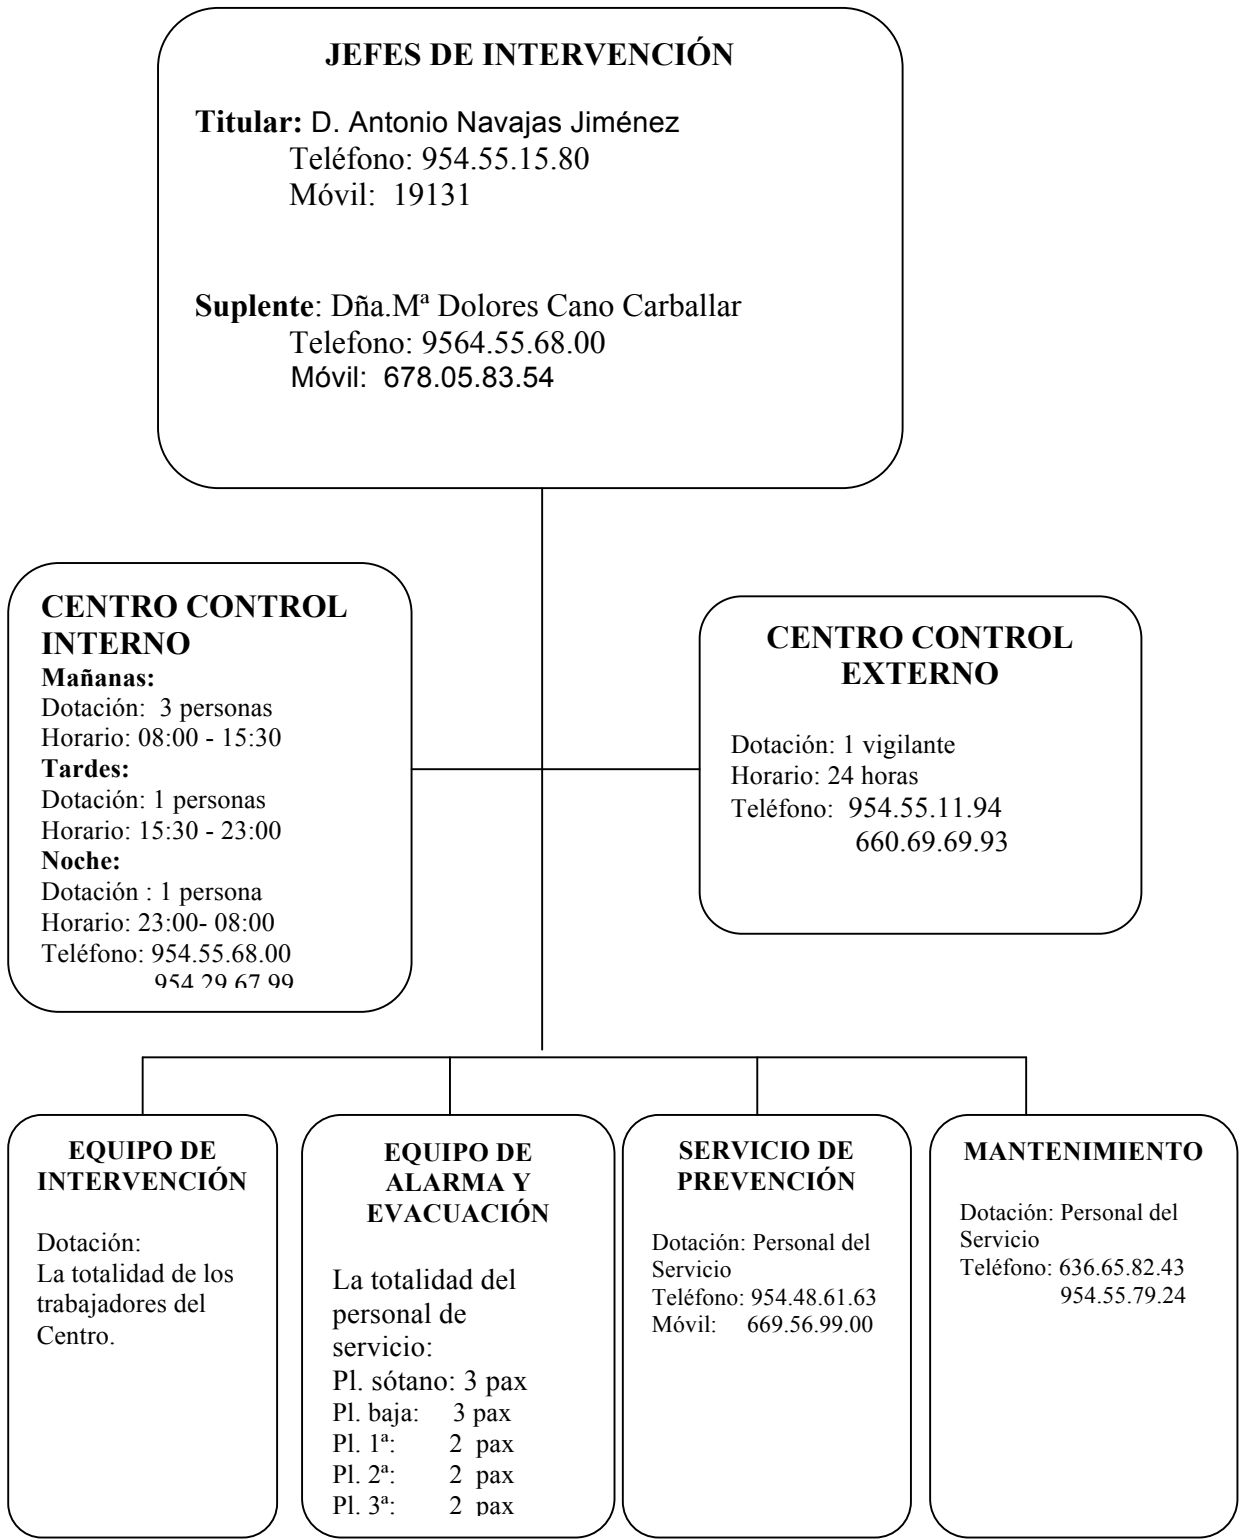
JEFES DE INTERVENCIÓN

Titular: D. Antonio Navajas Jiménez
Teléfono: 954.55.15.80
Móvil: 19131

Suplente: Dña.Mª Dolores Cano Carballar
Telefono: 9564.55.68.00
Móvil: 678.05.83.54

CENTRO CONTROL INTERNO
Mañanas:
Dotación: 3 personas
Horario: 08:00 - 15:30
Tardes:
Dotación: 1 personas
Horario: 15:30 - 23:00
Noche:
Dotación : 1 persona
Horario: 23:00- 08:00
Teléfono: 954.55.68.00
954.29.67.99

CENTRO CONTROL EXTERNO

Dotación: 1 vigilante
Horario: 24 horas
Teléfono: 954.55.11.94
660.69.69.93

EQUIPO DE INTERVENCIÓN

Dotación:
La totalidad de los trabajadores del Centro.

EQUIPO DE ALARMA Y EVACUACIÓN

La totalidad del personal de servicio:
Pl. sótano: 3 pax
Pl. baja: 3 pax
Pl. 1ª: 2 pax
Pl. 2ª: 2 pax
Pl. 3ª: 2 pax

SERVICIO DE PREVENCIÓN

Dotación: Personal del Servicio
Teléfono: 954.48.61.63
Móvil: 669.56.99.00

MANTENIMIENTO

Dotación: Personal del Servicio
Teléfono: 636.65.82.43
954.55.79.24